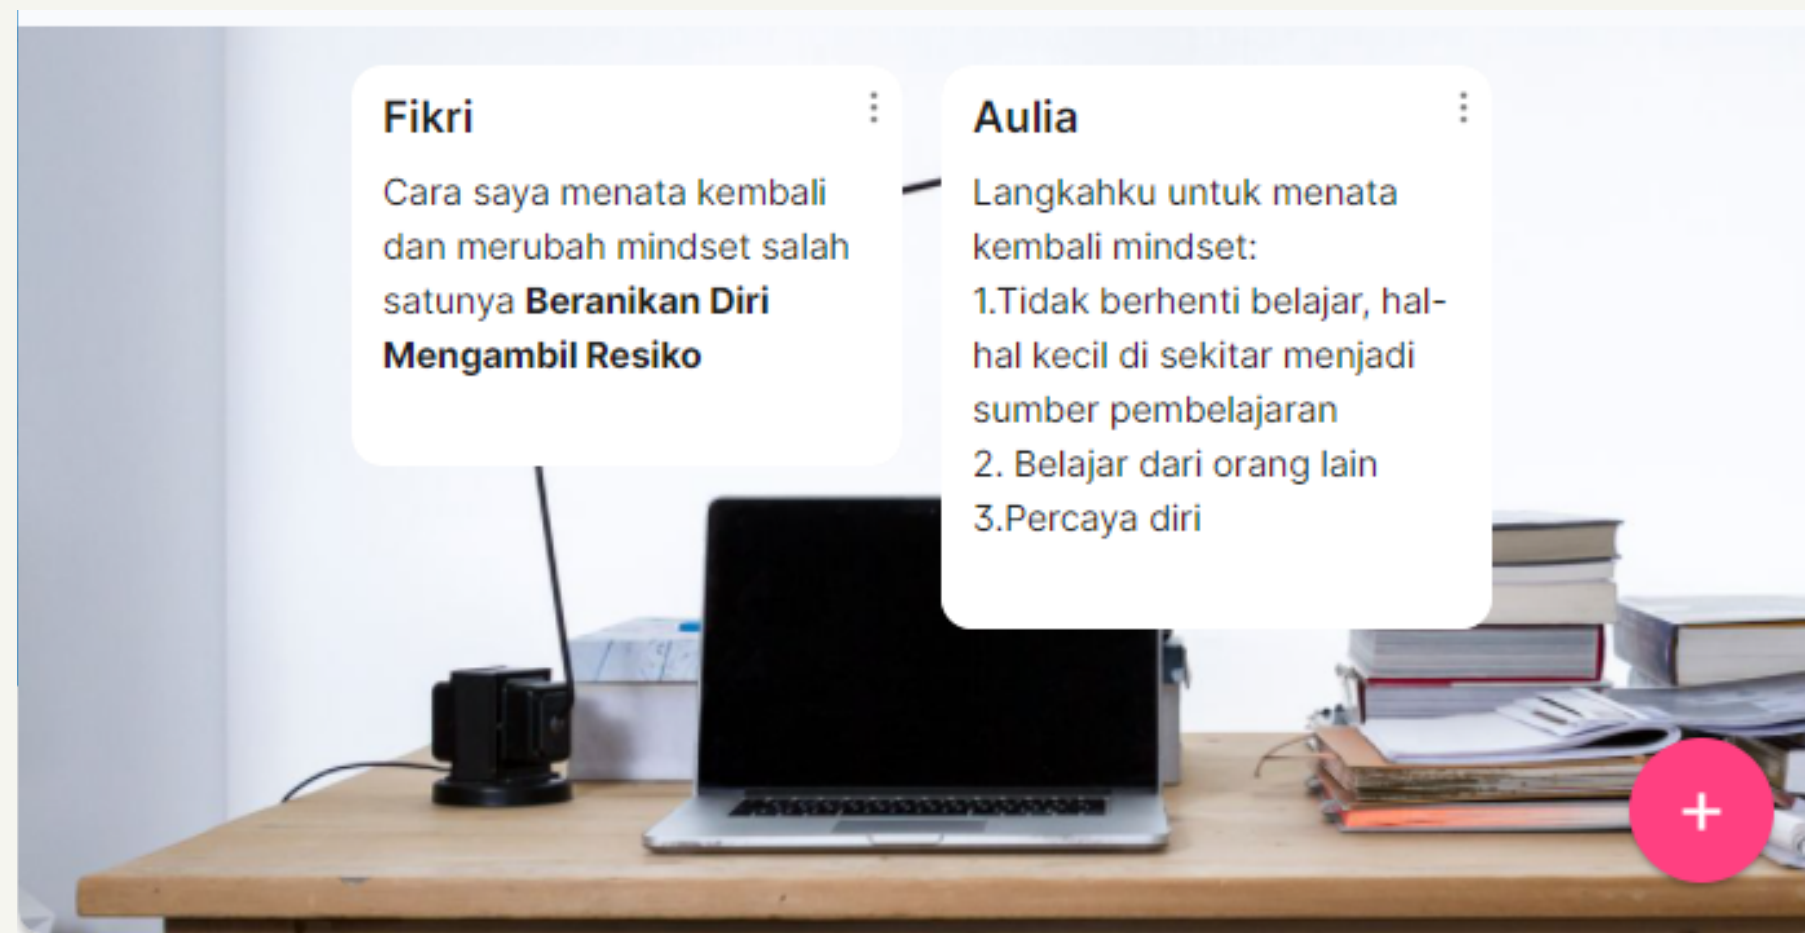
Fikri

Cara saya menata kembali dan merubah mindset salah satunya **Beranikan Diri Mengambil Resiko**

Aulia

Langkahku untuk menata kembali mindset:
1.Tidak berhenti belajar, hal-hal kecil di sekitar menjadi sumber pembelajaran
2. Belajar dari orang lain
3.Percaya diri

+